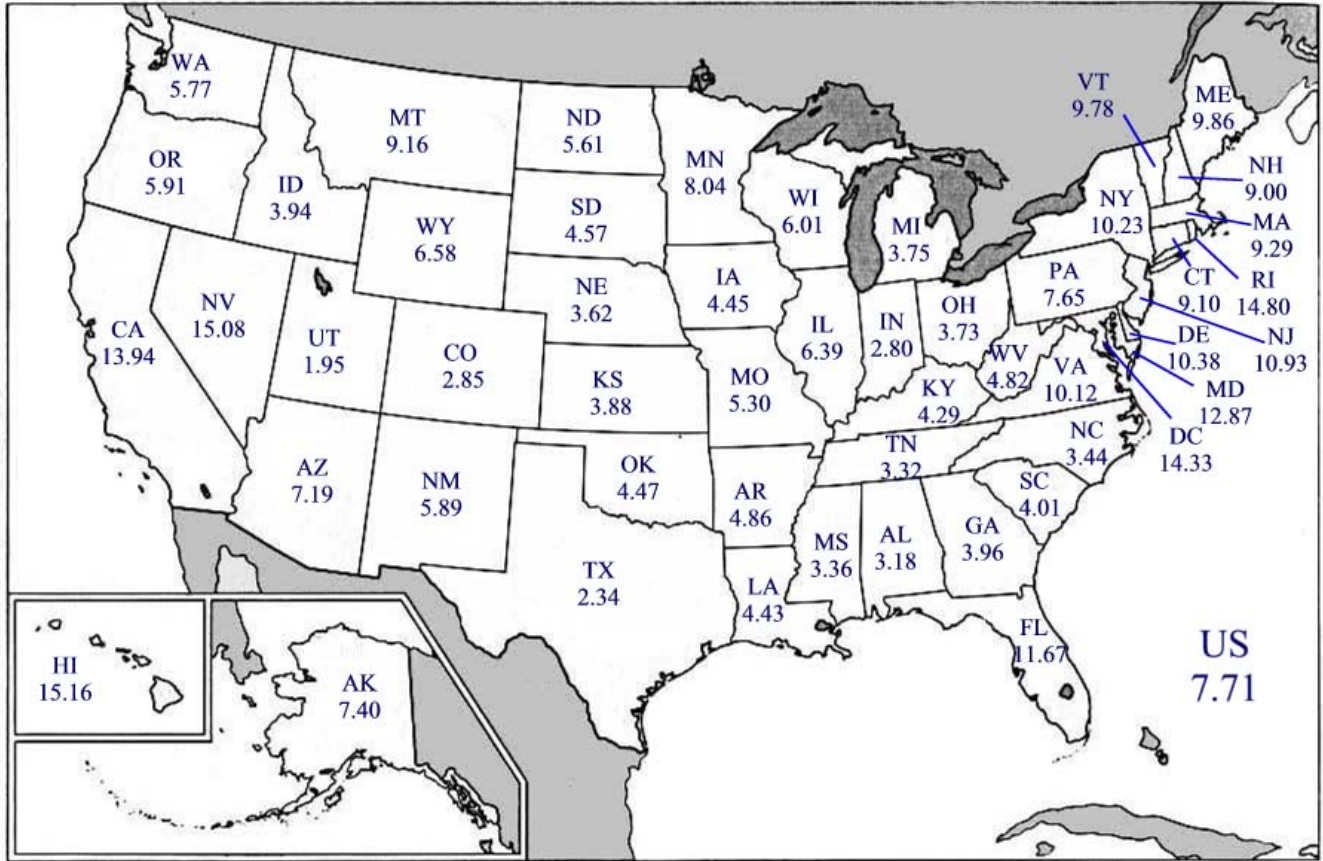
WA
5.77

OR
5.91

ID
3.94

MT
9.16

ND
5.61

MN
8.04

VT
9.78

ME
9.86

NH
9.00

SD
4.57

WY
6.58

WI
6.01

MI
3.75

NY
10.23

MA
9.29

CT
9.10

RI
14.80

CA
13.94

NV
15.08

UT
1.95

CO
2.85

NE
3.62

IA
4.45

IL
6.39

IN
2.80

OH
3.73

PA
7.65

NJ
10.93

DE
10.38

WV
4.82

VA
10.12

MD
12.87

DC
14.33

KS
3.88

MO
5.30

KY
4.29

TN
3.32

NC
3.44

AZ
7.19

NM
5.89

OK
4.47

AR
4.86

SC
4.01

MS
3.36

AL
3.18

GA
3.96

TX
2.34

LA
4.43

FL
11.67

HI
15.16

AK
7.40

US
7.71